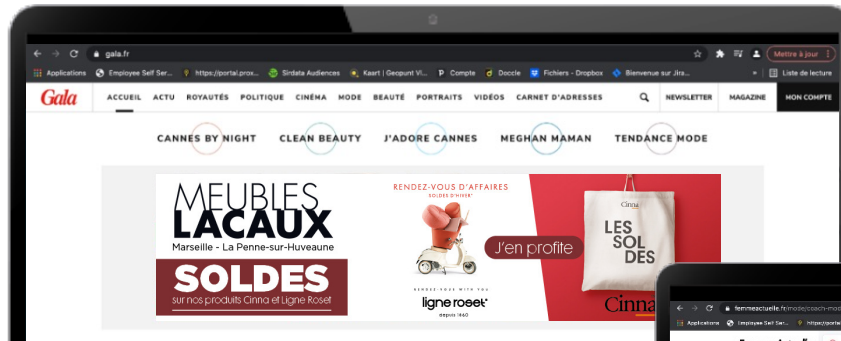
gala.fr

Mettre à jour

Applications Employee Self Ser... https://portal.prox... Sirdata Audiences Kaart | Geopunt Vl... Compte Doccle Fichiers - Dropbox Bienvenue sur Jira... » Liste de lecture

Gala ACCUEIL ACTU ROYAUTÉS POLITIQUE CINÉMA MODE BEAUTÉ PORTRAITS VIDÉOS CARNET D'ADRESSES NEWSLETTER MAGAZINE MON COMPTE

CANNES BY NIGHT CLEAN BEAUTY J'ADORE CANNES MEGHAN MAMAN TENDANCE MODE

MEUBLES LACAUX
Marseille - La Penne-sur-Huveaune
SOLDES
sur nos produits Cinna et Ligne Roset

RENDEZ-VOUS D'AFFAIRES
SOLDES D'HIVER
J'en profite
ligne roset
depuis 1860
Cinna
LES SOL DES
Cinna

femmeactuelle.fr/mode/coach-mode
Applications Employee Self Ser... https://portal...